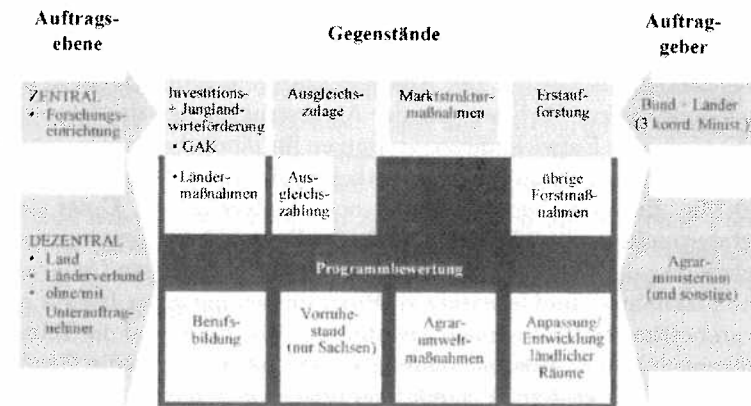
Auftragsebene

Gegenstände

Auftraggeber

ZENTRAL
• Forschungseinrichtung

Investitions- + Junglandwirteförderung
• GAK

Ausgleichszulage

Marktstrukturmaßnahmen

Erstaufforstung

Bund - Länder (3 koord. Minist.)

•Ländermaßnahmen

Ausgleichszahlung

übrige Forstmaßnahmen

DEZENTRAL
• Land
• Länderverbund
• ohne/mit Unterauftragnehmer

Programmbewertung

Agrarministerium (und sonstige)

Berufsbildung

Vorruhestand (nur Sachsen)

Agrarumweltmaßnahmen

Anpassung/ Entwicklung ländlicher Räume